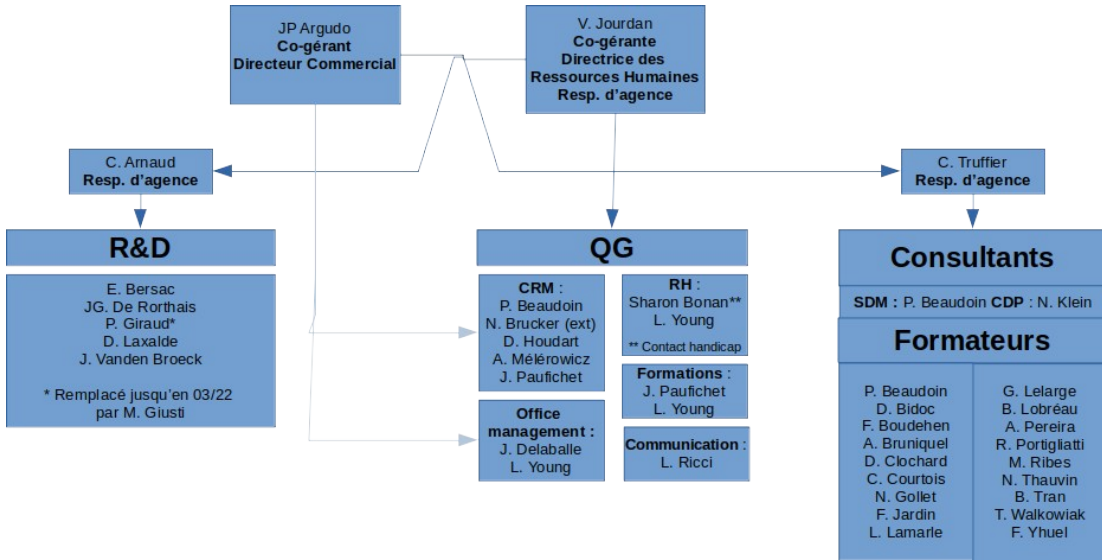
JP Argudo
**Co-gérant**
**Directeur Commercial**

V. Jourdan
**Co-gérante**
**Directrice des Ressources Humaines**
**Resp. d'agence**

C. Arnaud
**Resp. d'agence**

C. Truffier
**Resp. d'agence**

R&D

E. Bersac
JG. De Rorthais
P. Giraud*
D. Laxalde
J. Vanden Broeck

* Remplacé jusqu'en 03/22 par M. Giusti

QG

**CRM** :
P. Beaudoin
N. Brucker (ext)
D. Houdart
A. Mélérowicz
J. Paufichet

**RH** :
Sharon Bonan**
L. Young

** Contact handicap

**Formations** :
J. Paufichet
L. Young

**Office management** :
J. Delaballe
L. Young

**Communication** :
L. Ricci

Consultants

**SDM** : P. Beaudoin **CDP** : N. Klein

Formateurs

P. Beaudoin
D. Bidoc
F. Boudehen
A. Bruniquel
D. Clochard
C. Courtois
N. Gollet
F. Jardin
L. Lamarle

G. Lelarge
B. Lobréau
A. Pereira
R. Portigliatti
M. Ribes
N. Thauvin
B. Tran
T. Walkowiak
F. Yhuel